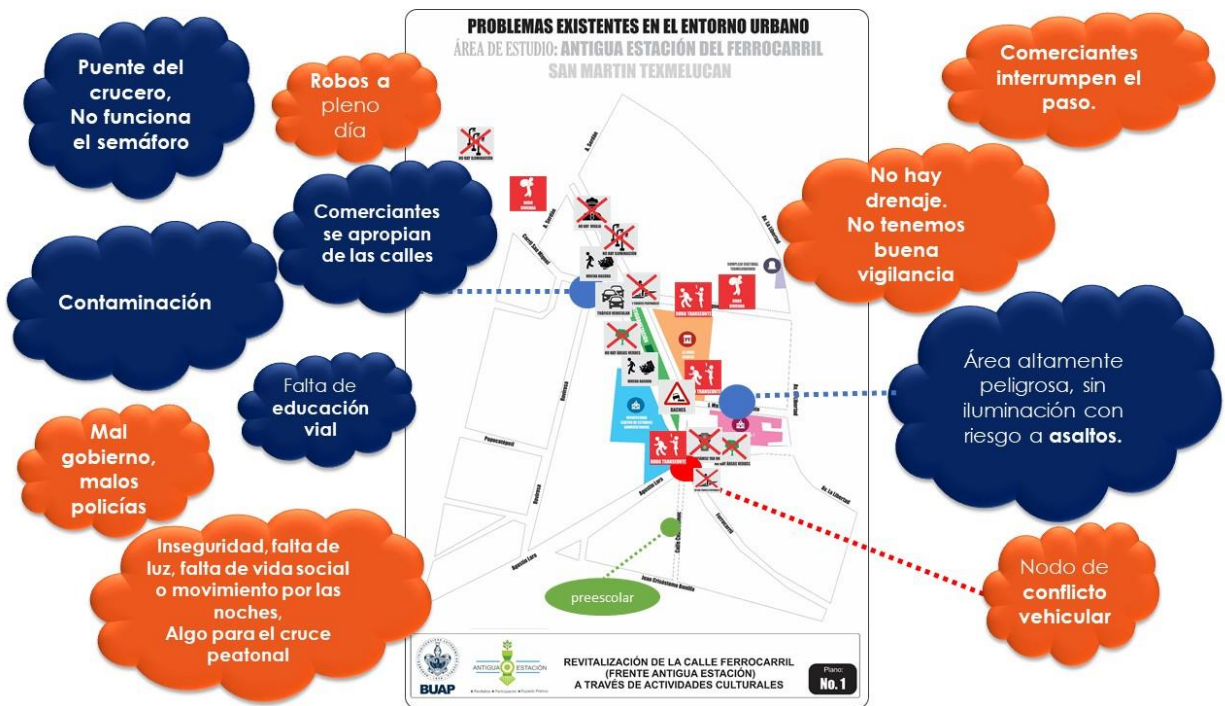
PROBLEMAS EXISTENTES EN EL ENTORNO URBANO
ÁREA DE ESTUDIO: ANTIGUA ESTACIÓN DEL FERROCARRIL SAN MARTIN TEXMELUCAN

Puente del crucero, No funciona el semáforo

Robos a pleno día

Comerciantes interrumpen el paso.

Comerciantes se apropian de las calles

No hay drenaje. No tenemos buena vigilancia

Contaminación

Falta de educación vial

Área altamente peligrosa, sin iluminación con riesgo a asaltos.

Mal gobierno, malos policías

Inseguridad, falta de luz, falta de vida social o movimiento por las noches, Algo para el cruce peatonal

Nodo de conflicto vehicular

preescolar

NO HAY ILUMINACIÓN
ZONA INSEGURA
NO HAY VIGILANCIA
NO HAY ILUMINACIÓN
MUCHA BASURA
TRÁFICO VEHICULAR
NO HAY ÁREAS VERDES
ZONA TRANSITADA
ZONA INSEGURA
MUCHA BASURA
BACHES
ZONA TRANSITADA
NO HAY ÁREAS VERDES
COMPLEJO CULTURAL TEXMELUCANENSE
Av. La Libertad
Av. La Libertad
Reforma
Reforma
Agustín Lara
Agustín Lara
Calle Ferrocarril
Juan Crisóstomo Bonilla

BUAP
ANTIGUA ESTACIÓN
REVITALIZACIÓN DE LA CALLE FERROCARRIL (FRENTE ANTIGUA ESTACIÓN) A TRAVÉS DE ACTIVIDADES CULTURALES
Plano: No.1